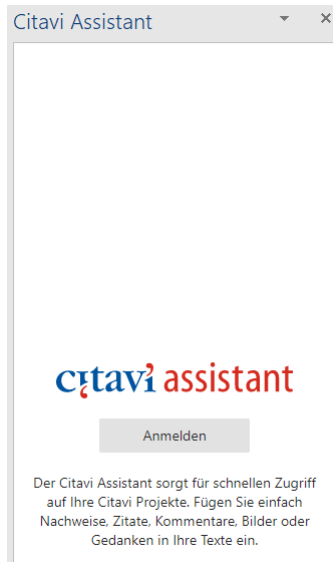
Citavi Assistant

citavi assistant

Anmelden

Der Citavi Assistant sorgt für schnellen Zugriff auf Ihre Citavi Projekte. Fügen Sie einfach Nachweise, Zitate, Kommentare, Bilder oder Gedanken in Ihre Texte ein.